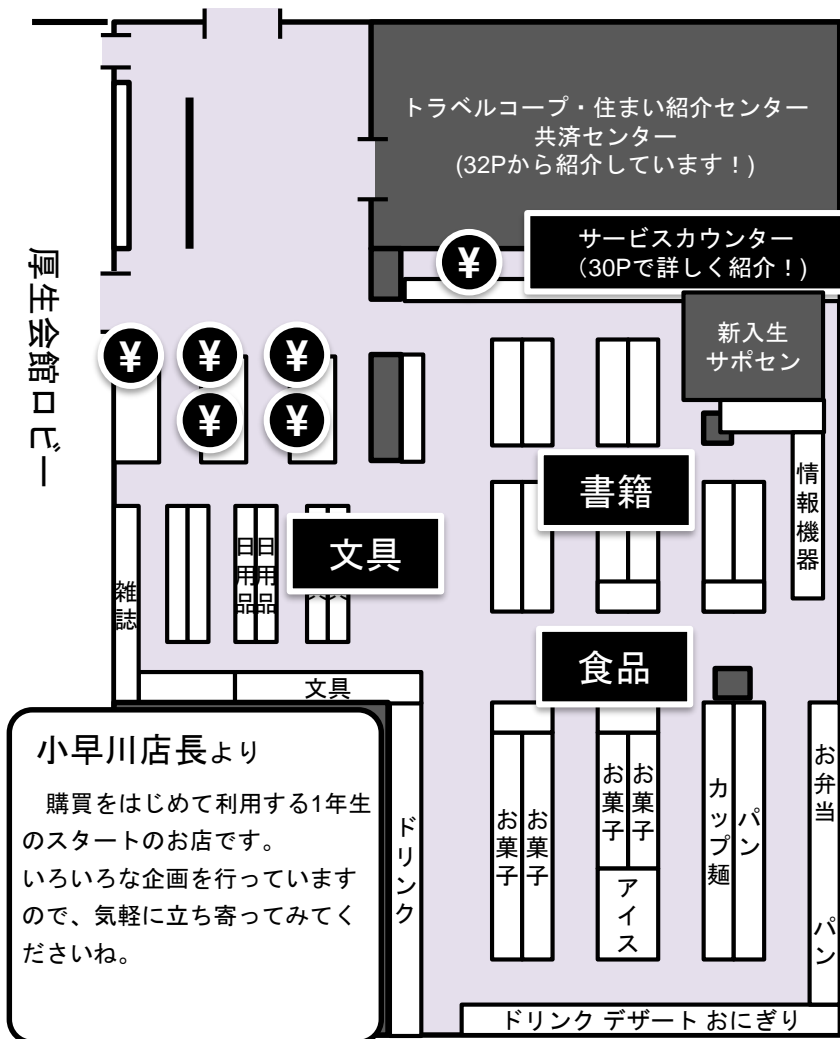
トラベルコープ・住まい紹介センター
共済センター
(32Pから紹介しています！)

¥

サービスカウンター
（30Pで詳しく紹介！）

新入生
サポセン

厚生会館ロビー

¥ ¥ ¥
¥ ¥

書籍

情報機器

文具

日用品 日用品

雑誌

食品

文具

小早川店長より

購買をはじめて利用する1年生のスタートのお店です。
いろいろな企画を行っていますので、気軽に立ち寄ってみてくださいね。

ドリンク

お菓子 お菓子

お菓子 お菓子

アイス

カップ麺

パン

お弁当

パン

ドリンク デザート おにぎり